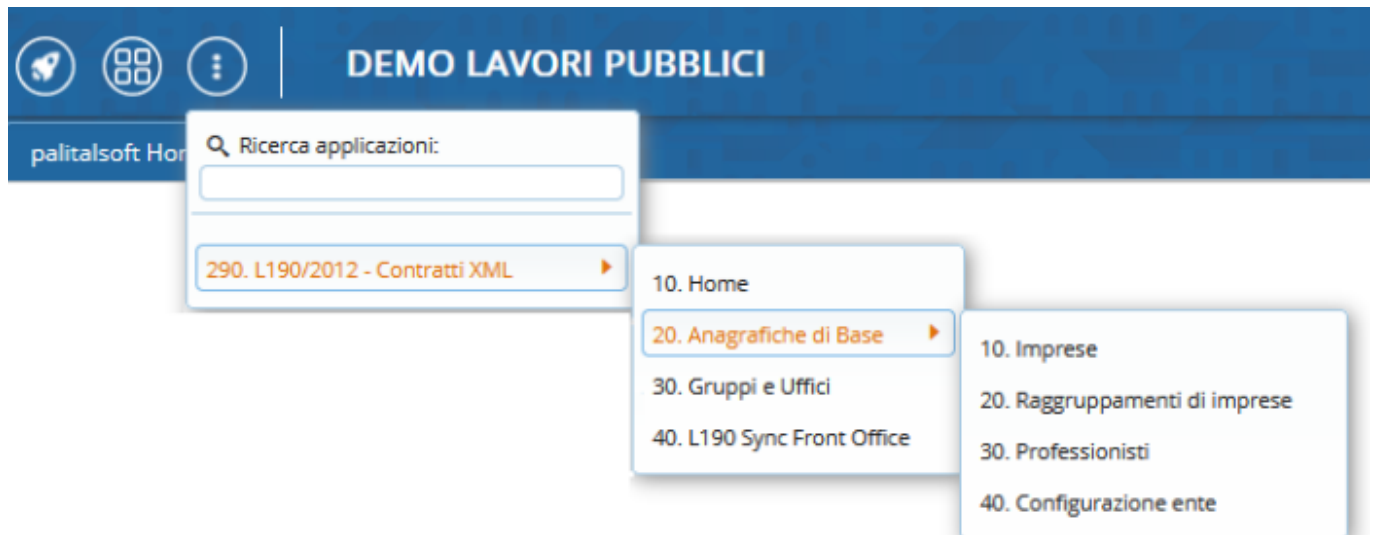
DEMO LAVORI PUBBLICI

palitalsoft Hor

Ricerca applicazioni:

290. L190/2012 - Contratti XML

10. Home

20. Anagrafiche di Base

30. Gruppi e Uffici

40. L190 Sync Front Office

10. Imprese

20. Raggruppamenti di imprese

30. Professionisti

40. Configurazione ente